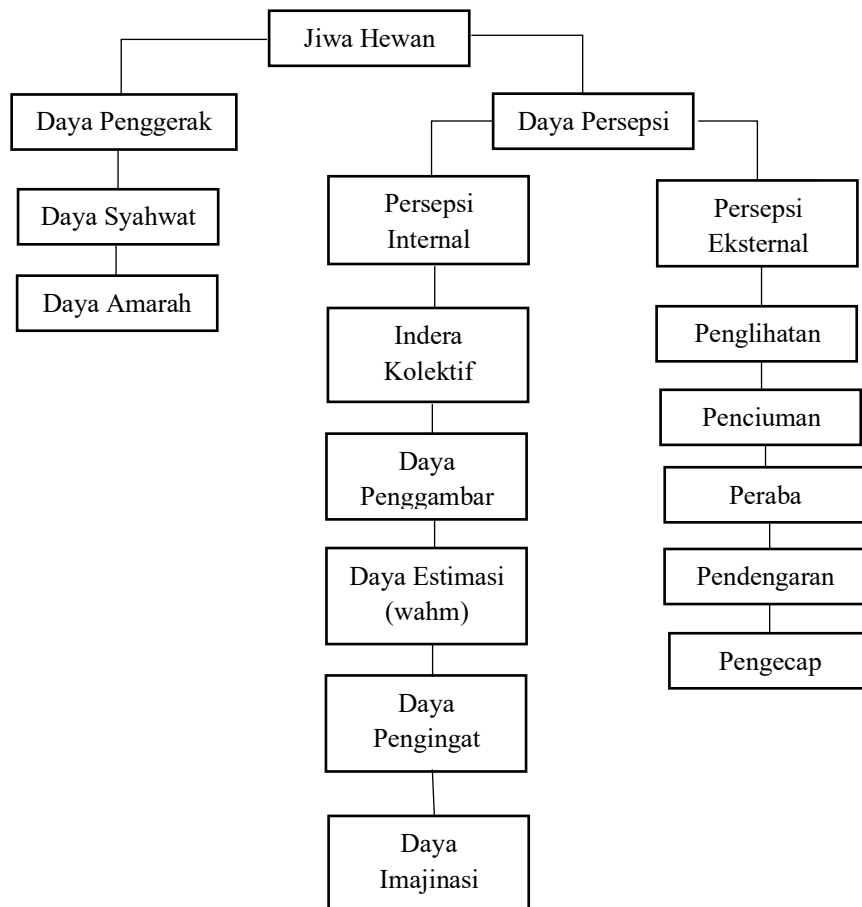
Jiwa Hewan

Daya Penggerak

Daya Syahwat

Daya Amarah

Daya Persepsi

Persepsi Internal

Indera Kolektif

Daya Penggambar

Daya Estimasi (wahm)

Daya Pengingat

Daya Imajinasi

Persepsi Eksternal

Penglihatan

Penciuman

Peraba

Pendengaran

Pengecap